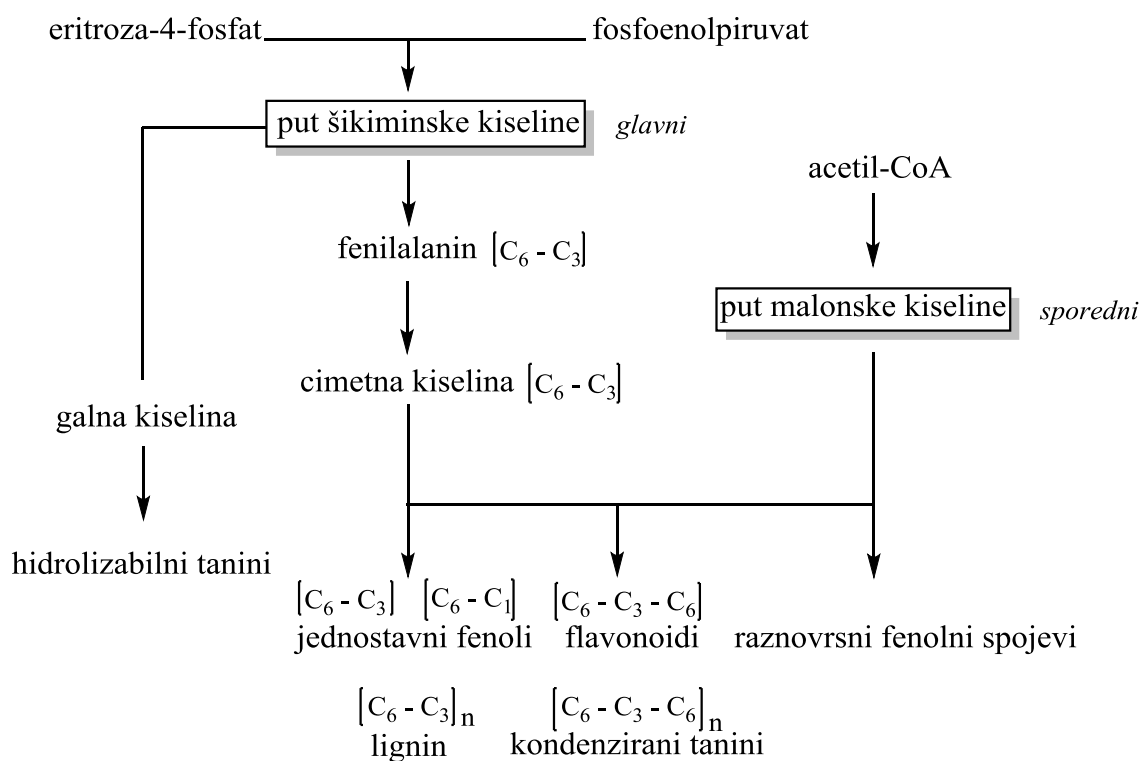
eritroza-4-fosfat fosfoenolpiruvat

put šikiminske kiseline *glavni*

acetil-CoA

fenilalanin $[C_6 - C_3]$

put malonske kiseline *sporedni*

cimetna kiselina $[C_6 - C_3]$

galna kiselina

hidrolizabilni tanini

$[C_6 - C_3]$ $[C_6 - C_1]$
jednostavni fenoli

$[C_6 - C_3 - C_6]$
flavonoidi

raznovrsni fenolni spojevi

$[C_6 - C_3]_n$
lignin

$[C_6 - C_3 - C_6]_n$
kondenzirani tanini